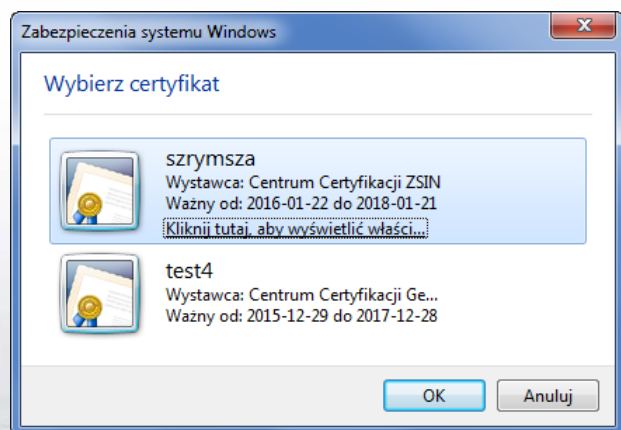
Zabezpieczenia systemu Windows

Wybierz certyfikat

szrymsza
Wystawca: Centrum Certyfikacji ZSIN
Ważny od: 2016-01-22 do 2018-01-21
Kliknij tutaj, aby wyświetlić właści...

test4
Wystawca: Centrum Certyfikacji Ge...
Ważny od: 2015-12-29 do 2017-12-28

OK
Anuluj